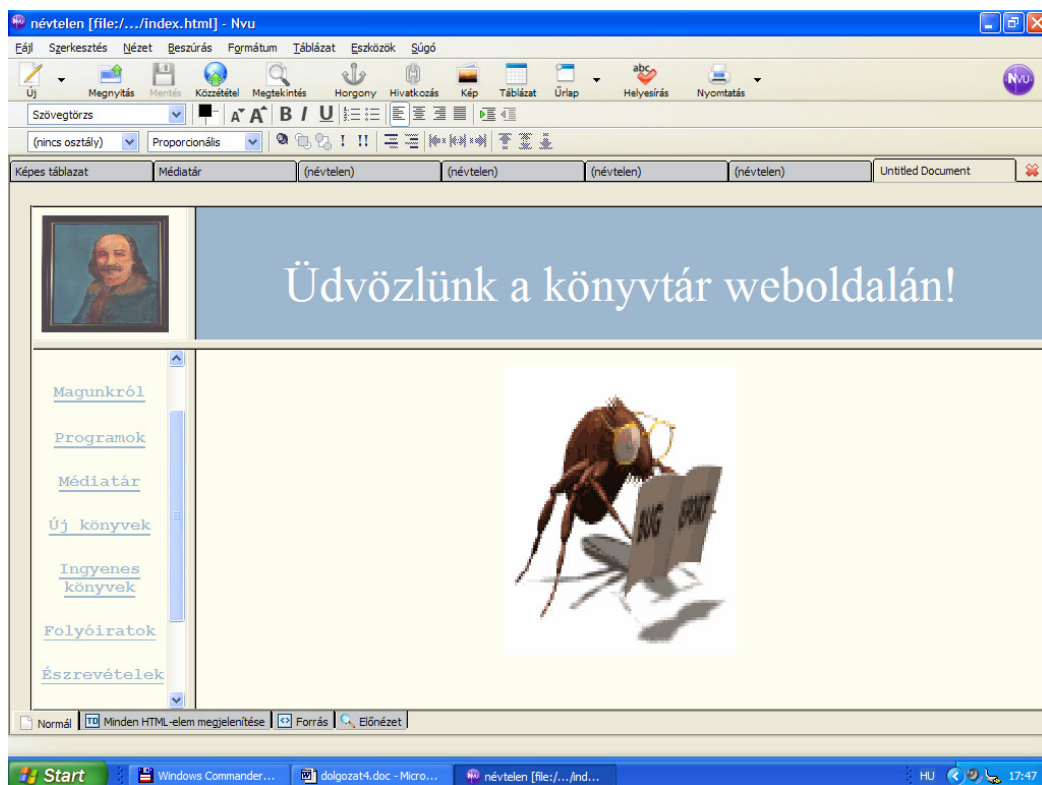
névtelen [file:/.../index.html] - Nvu

Fájl Szerkesztés Nézet Beszúrás Formátum Táblázat Eszközök Súgó

Új Megnyitás Mentés Közzététel Megtekintés Horgony Hivatkozás Kép Táblázat Űrlap Helyesírás Nyomtatás

Szövegtörzs

(nincs osztály) Proporcionális

Képes táblazat | Médiatár | (névtelen) | (névtelen) | (névtelen) | (névtelen) | Untitled Document

Üdvözlünk a könyvtár weboldalán!

Magunkról

Programok

Médiatár

Új könyvek

Ingyenes könyvek

Folyóiratok

Észrevételek

BUG

Normál | Minden HTML-elem megjelenítése | Forrás | Előnézet

Start | Windows Commander... | dolgozat4.doc - Micro... | névtelen [file:/.../ind... | HU 17:47